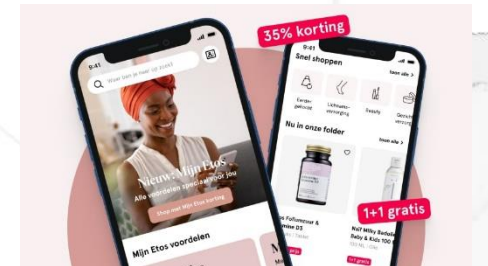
35% korting

9:41

Waar ben je naar op zoek?

Nieuw: Mijn Etos

Alle voordelen speciaal voor jou

Shop met Mijn Etos korting

Mijn Etos voordelen

9:41

Snel shoppen

Toon alle >

Eerder gekocht

Lichaamsverzorging

Beauty

Gezichtsverzorging

Nu in onze folder

Toon alle >

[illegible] Foliumzuur & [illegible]mine D3

1+1 gratis

NaIF Milky Bad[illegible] Baby & Kids 100 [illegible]

1+1 gratis